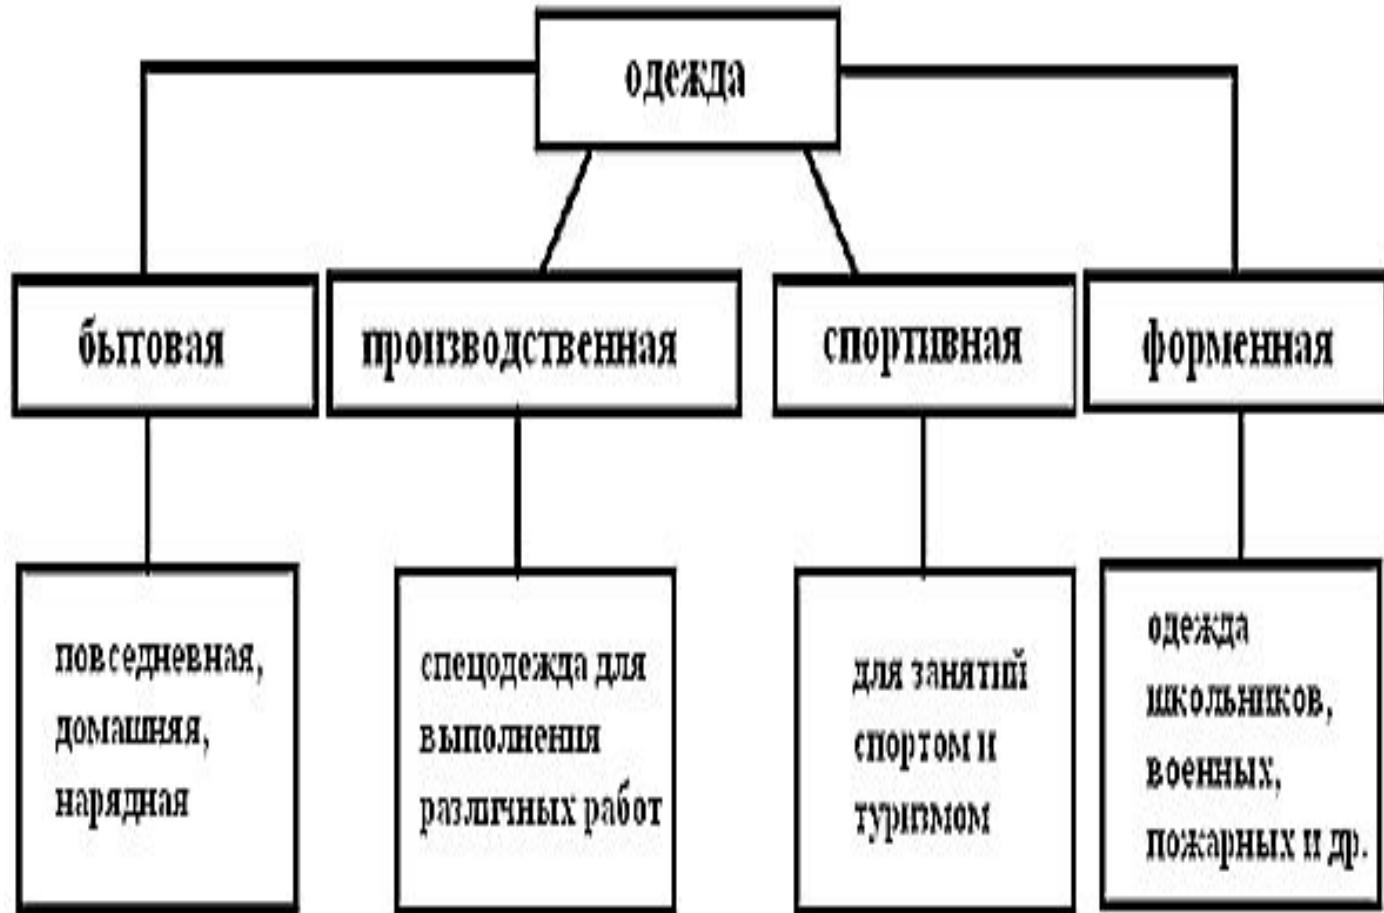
одежда

бытовая

производственная

спортивная

форменная

повседневная, домашняя, нарядная

спецодежда для выполнения различных работ

для занятий спортом и туризмом

одежда школьников, военных, пожарных и др.